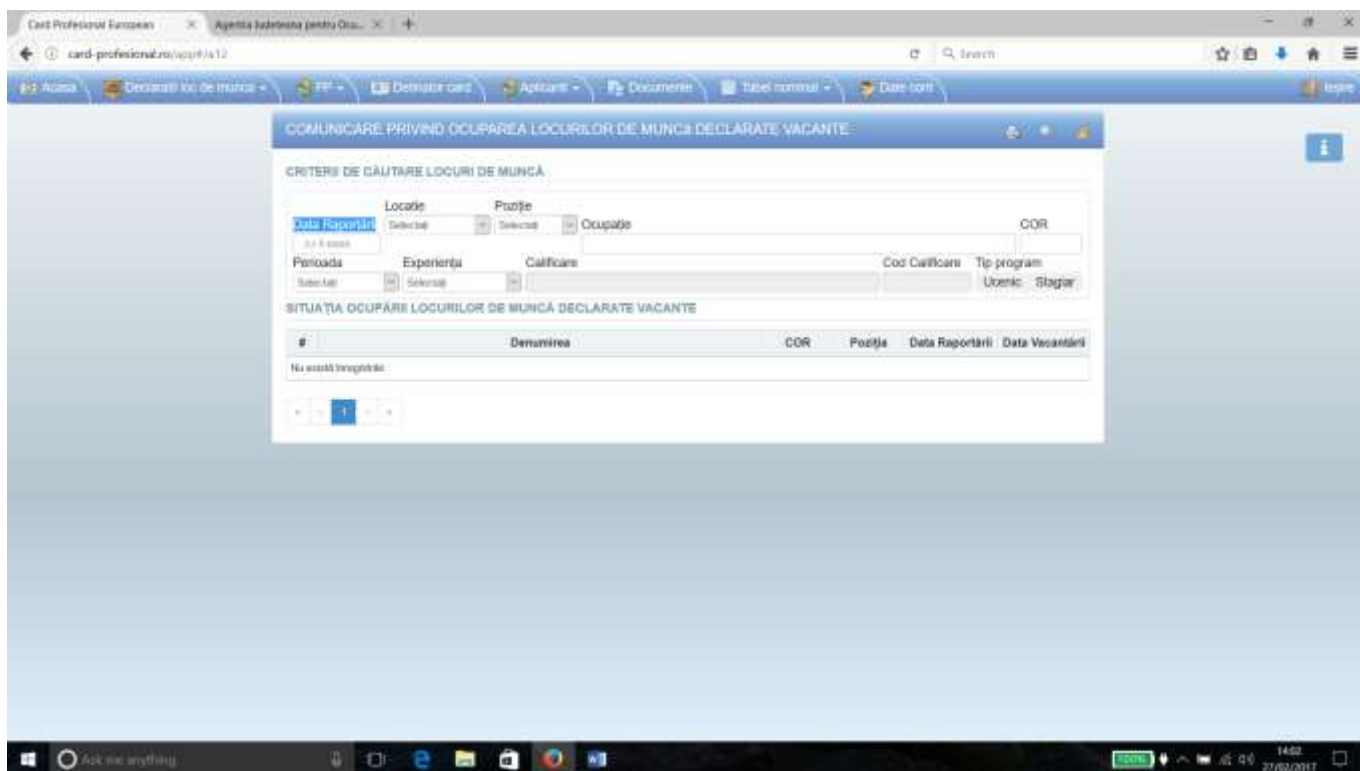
Card Profesional European
Agentia Judeteana pentru Ocu...
card-profesional.ro/app/#/a12
Search
Acasa
Declaratii loc de munca
FP
Detinator card
Aplicant
Documente
Tabel nominal
Date cont
Iesire

COMUNICARE PRIVIND OCUPAREA LOCURILOR DE MUNCă DECLARATE VACANTE

CRITERII DE CĂUTARE LOCURI DE MUNCĂ

Data Raportării
Locatie
Selectati
Poziție
Selectati
Ocupație
COR
Perioada
Selectati
Experiența
Selectati
Calificare
Cod Calificare
Tip program
Ucenic
Stagiar

SITUAȚIA OCUPĂRII LOCURILOR DE MUNCĂ DECLARATE VACANTE

| # | Denumirea | COR | Poziția | Data Raportării | Data Vacantării |
|---|---|---|---|---|---|
| Nu există înregistrări | | | | | |

1

Ask me anything
14:02
27/02/2017